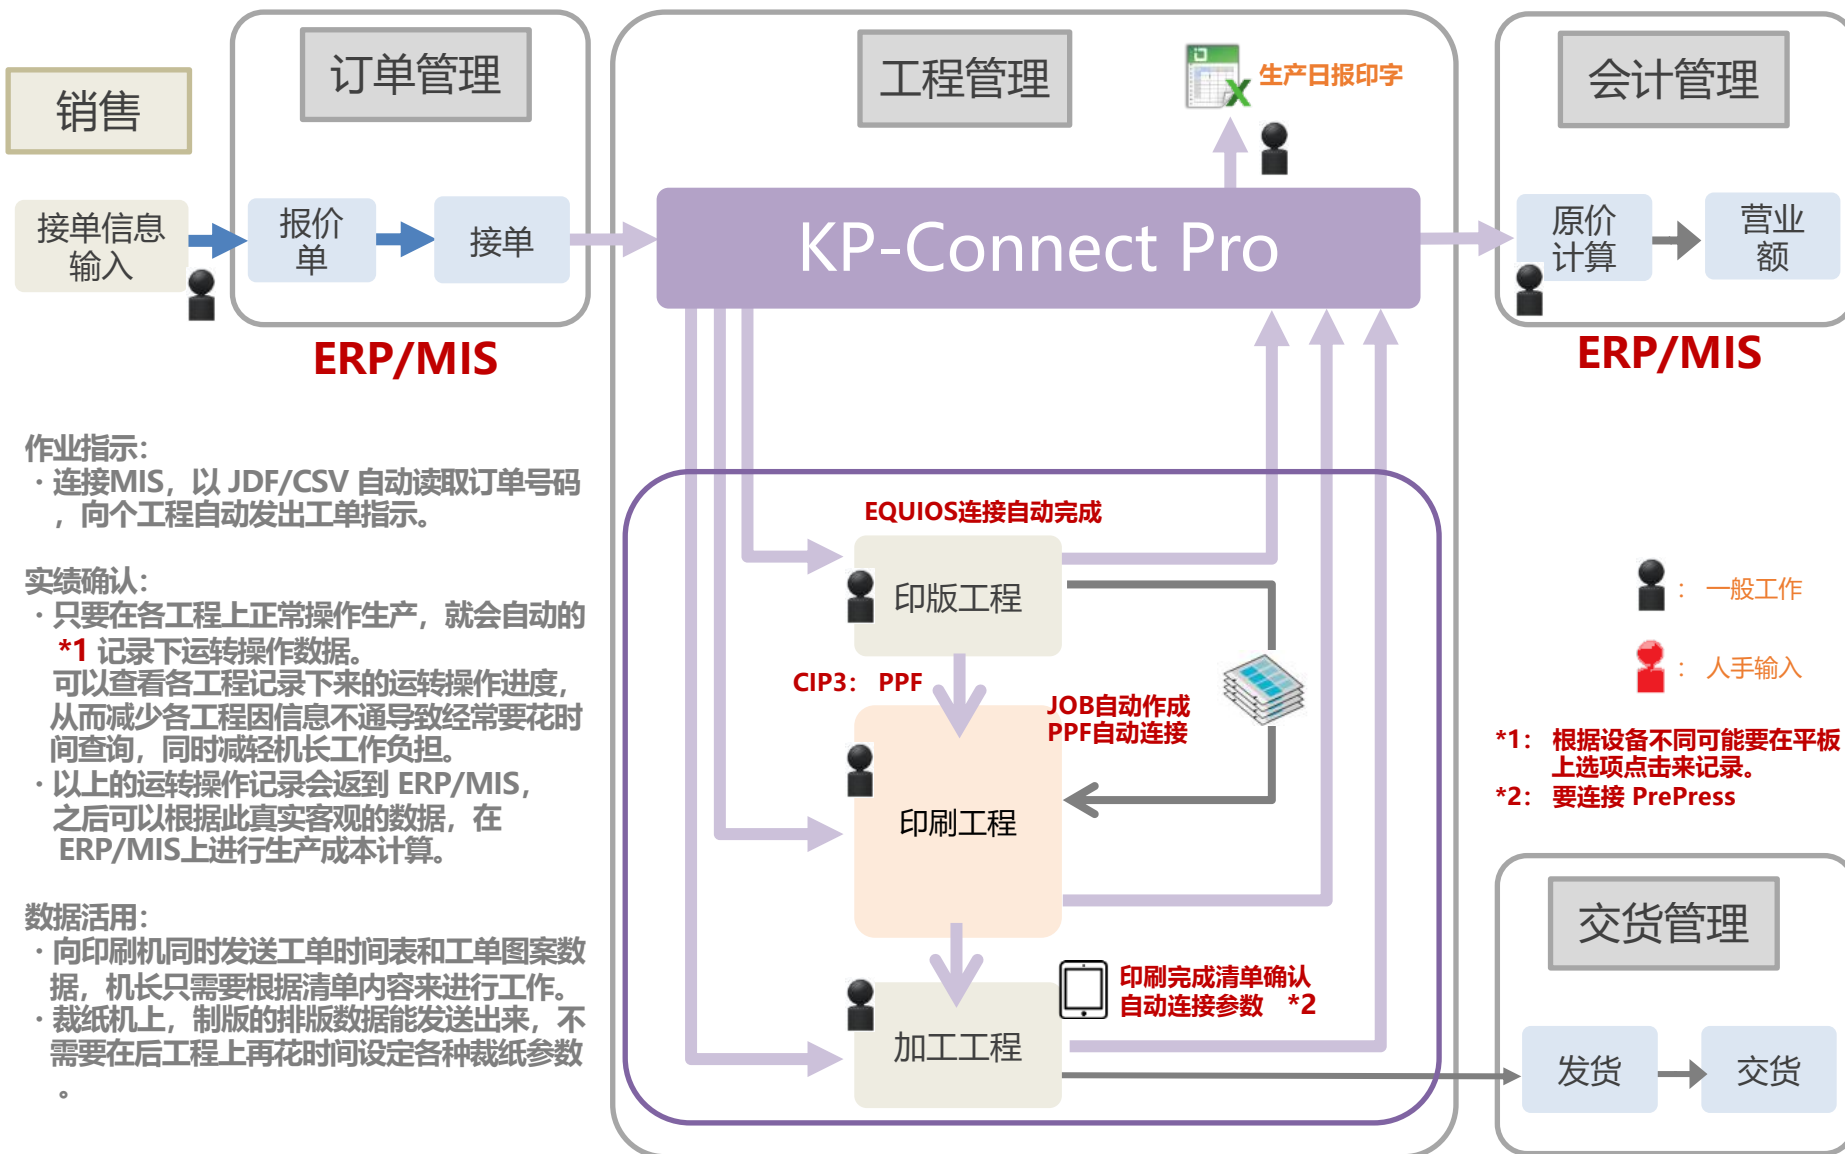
销售

接单信息输入

订单管理

报价单

接单

ERP/MIS

工程管理

生产日报印字

KP-Connect Pro

会计管理

原价计算

营业额

ERP/MIS

作业指示:
・连接MIS，以 JDF/CSV 自动读取订单号码，向个工程自动发出工单指示。

实绩确认:
・只要在各工程上正常操作生产，就会自动的 *1 记录下运转操作数据。
可以查看各工程记录下来的运转操作进度，从而减少各工程因信息不通导致经常要花时间查询，同时减轻机长工作负担。
・以上的运转操作记录会返到 ERP/MIS，之后可以根据此真实客观的数据，在 ERP/MIS上进行生产成本计算。

数据活用:
・向印刷机同时发送工单时间表和工单图案数据，机长只需要根据清单内容来进行工作。
・裁纸机上，制版的排版数据能发送出来，不需要在后工程上再花时间设定各种裁纸参数。

EQUIOS连接自动完成

印版工程

CIP3: PPF

JOB自动作成
PPF自动连接

印刷工程

加工工程

印刷完成清单确认
自动连接参数 *2

：一般工作

：人手输入

*1: 根据设备不同可能要在平板上选项点击来记录。
*2: 要连接 PrePress

交货管理

发货

交货